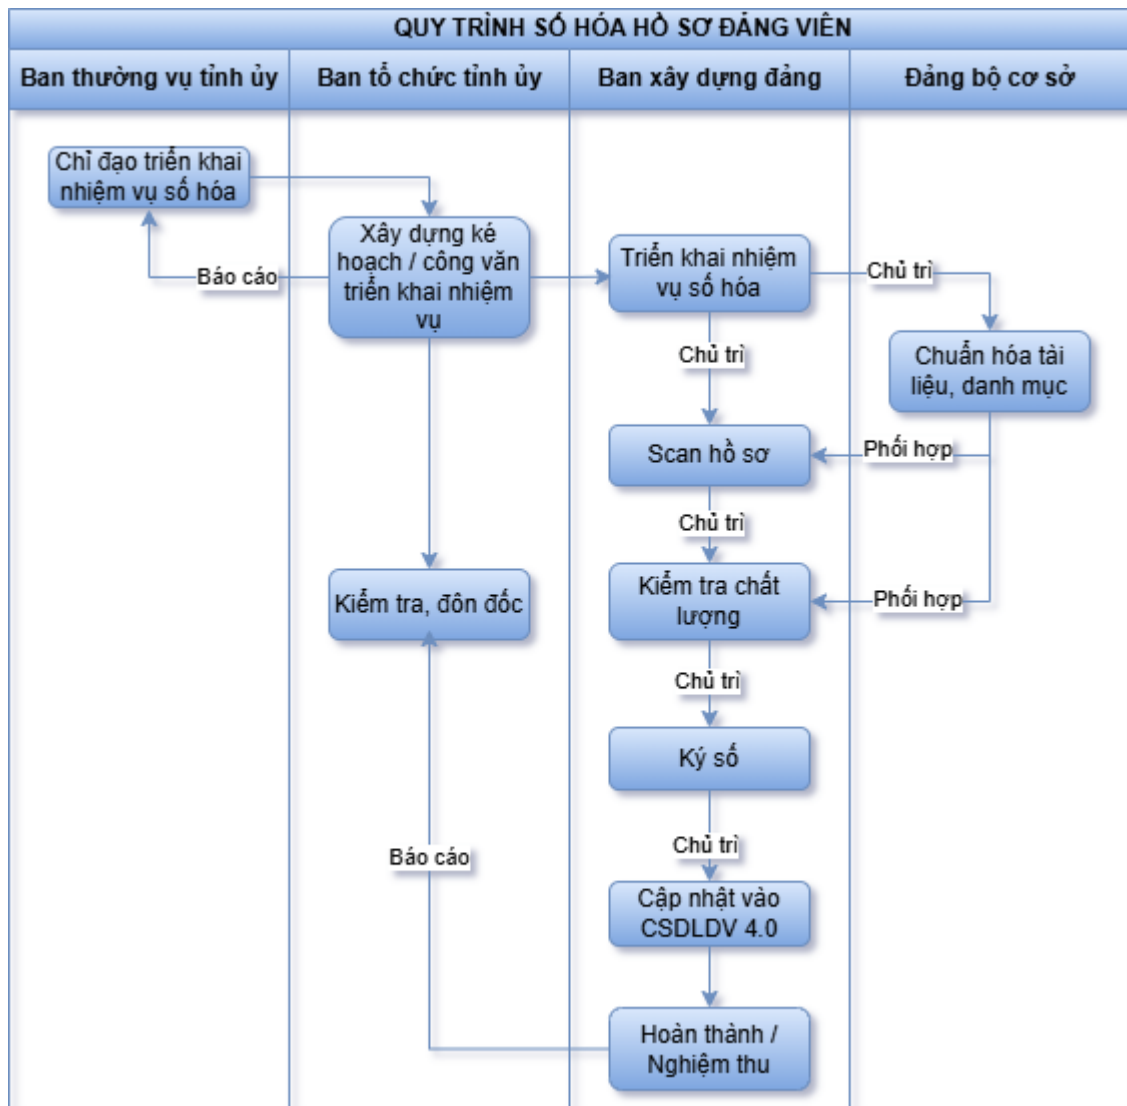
QUY TRÌNH SỐ HÓA HỒ SƠ ĐẢNG VIÊN

| Ban thường vụ tỉnh ủy | Ban tổ chức tỉnh ủy | Ban xây dựng đảng | Đảng bộ cơ sở |
|---|---|---|---|

Chỉ đạo triển khai nhiệm vụ số hóa

Báo cáo

Xây dựng ké hoạch / công văn triển khai nhiệm vụ

Triển khai nhiệm vụ số hóa

Chủ trì

Chuẩn hóa tài liệu, danh mục

Chủ trì

Scan hồ sơ

Phối hợp

Chủ trì

Kiểm tra, đôn đốc

Kiểm tra chất lượng

Phối hợp

Chủ trì

Ký số

Báo cáo

Chủ trì

Cập nhật vào CSDLDV 4.0

Hoàn thành / Nghiệm thu